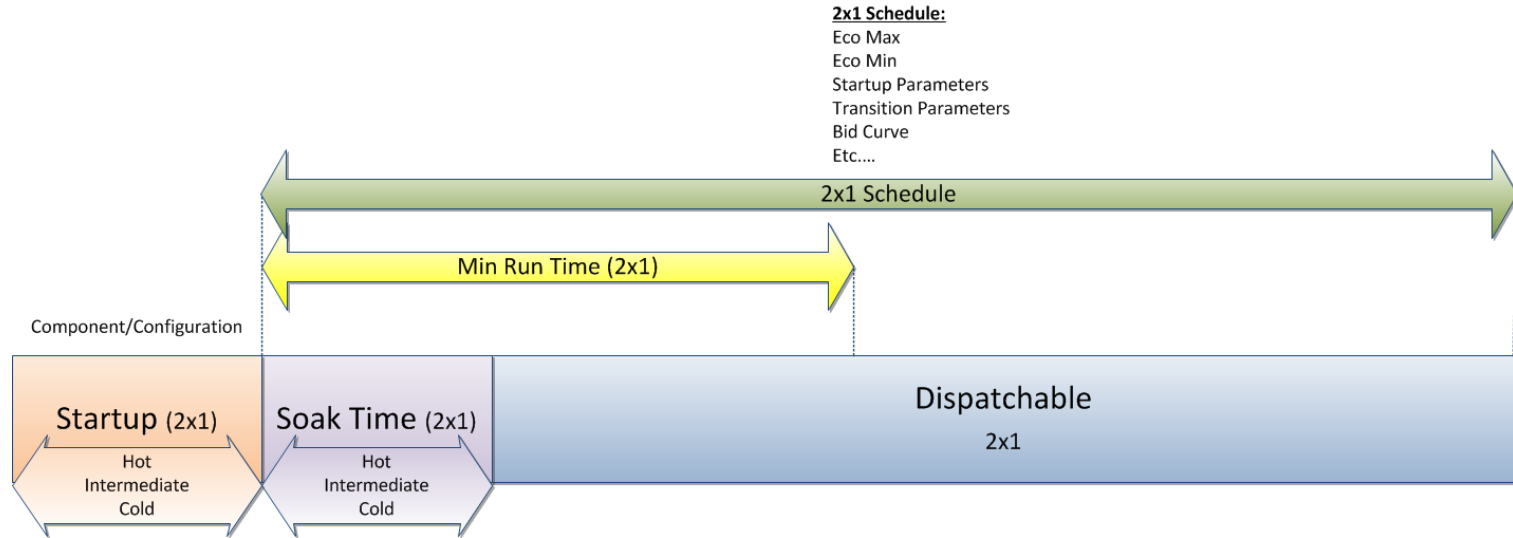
2x1 Schedule:
Eco Max
Eco Min
Startup Parameters
Transition Parameters
Bid Curve
Etc....

2x1 Schedule

Min Run Time (2x1)

Component/Configuration

Startup (2x1)
Hot
Intermediate
Cold

Soak Time (2x1)
Hot
Intermediate
Cold

Dispatchable
2x1